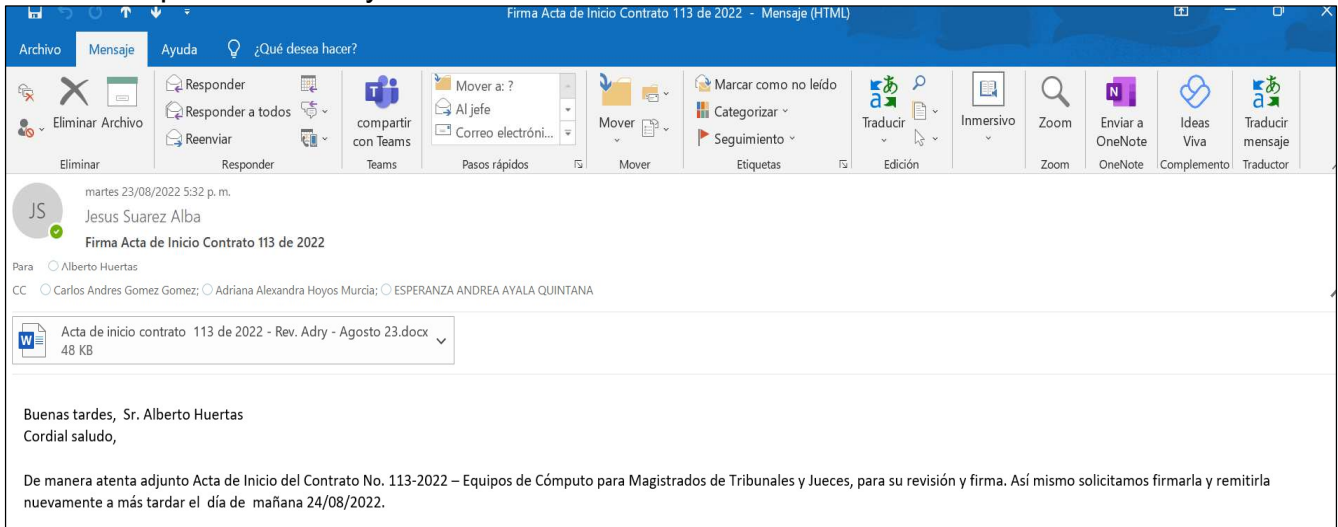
Firma Acta de Inicio Contrato 113 de 2022 - Mensaje (HTML)

Archivo Mensaje Ayuda ¿Qué desea hacer?

Eliminar Archivo
Eliminar

Responder
Responder a todos
Reenviar
Responder

compartir con Teams
Teams

Mover a: ?
Al jefe
Correo electróni...
Pasos rápidos

Mover
Mover

Marcar como no leído
Categorizar
Seguimiento
Etiquetas

Traducir
Edición

Inmersivo

Zoom
Zoom

Enviar a OneNote
OneNote

Ideas Viva
Complemento

Traducir mensaje
Traductor

martes 23/08/2022 5:32 p. m.
JS
Jesus Suarez Alba
Firma Acta de Inicio Contrato 113 de 2022
Para Alberto Huertas
CC Carlos Andres Gomez Gomez; Adriana Alexandra Hoyos Murcia; ESPERANZA ANDREA AYALA QUINTANA

Acta de inicio contrato 113 de 2022 - Rev. Adry - Agosto 23.docx
48 KB

Buenas tardes, Sr. Alberto Huertas
Cordial saludo,

De manera atenta adjunto Acta de Inicio del Contrato No. 113-2022 – Equipos de Cómputo para Magistrados de Tribunales y Jueces, para su revisión y firma. Así mismo solicitamos firmarla y remitirla nuevamente a más tardar el día de mañana 24/08/2022.